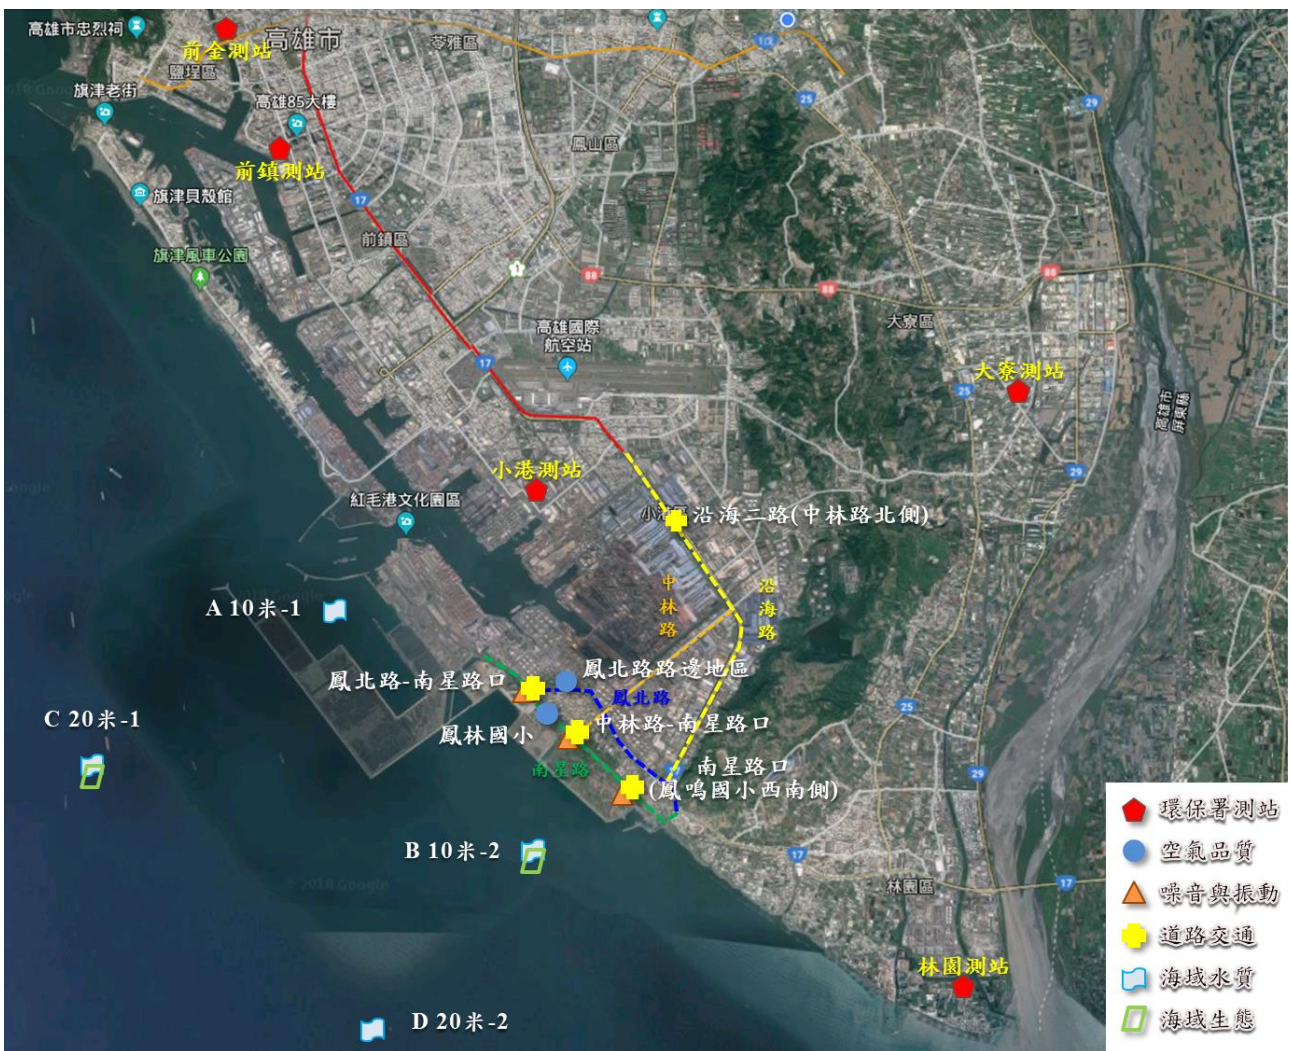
高雄市忠烈祠
前金測站
高雄市
苓雅區
鹽埕區
旗津老街
高雄85大樓
鳳山區
前鎮測站
旗津貝殼館
前鎮區
旗津風車公園
高雄國際航空站
大寮區
大寮測站
高雄市 屏東縣
小港測站
紅毛港文化園區
小港 沿海二路(中林路北側)
中林路
沿海路
A 10米-1
鳳北路路邊地區
鳳北路-南星路口
鳳北路
C 20米-1
鳳林國小
中林路-南星路口
南星路
南星路口
(鳳鳴國小西南側)
B 10米-2
林園區
林園測站
D 20米-2
環保署測站
空氣品質
噪音與振動
道路交通
海域水質
海域生態
17
25
29
88
1
©2018 Google